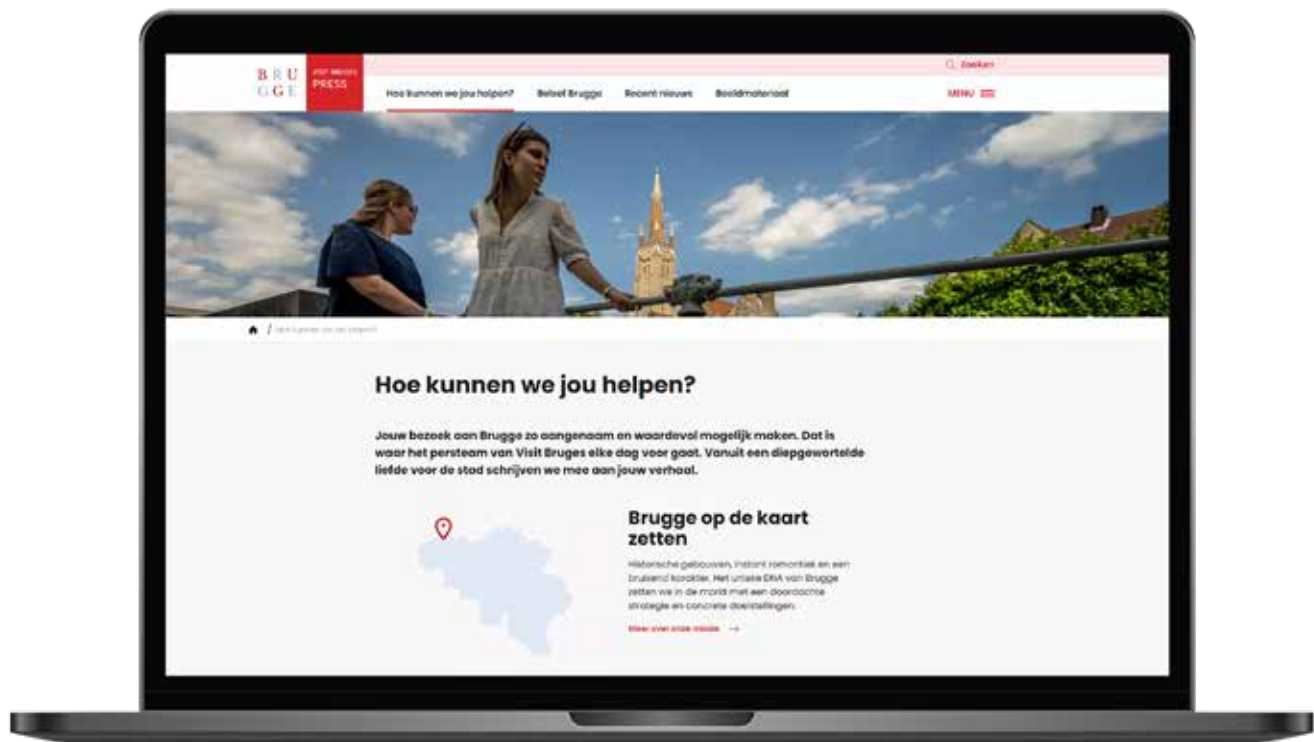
B R U
G G E

VISIT BRUGES
PRESS

Zoeken

Hoe kunnen we jou helpen? Beleef Brugge Recent nieuws Beeldmateriaal MENU

/ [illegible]

Hoe kunnen we jou helpen?

Jouw bezoek aan Brugge zo aangenaam en waardevol mogelijk maken. Dat is waar het persteam van Visit Bruges elke dag voor gaat. Vanuit een diepgewortelde liefde voor de stad schrijven we mee aan jouw verhaal.

Brugge op de kaart zetten

Historische gebouwen, instant romantiek en een bruisend karakter. Het unieke DNA van Brugge zetten we in de markt met een doordachte strategie en concrete doelstellingen.

Meer over onze missie →